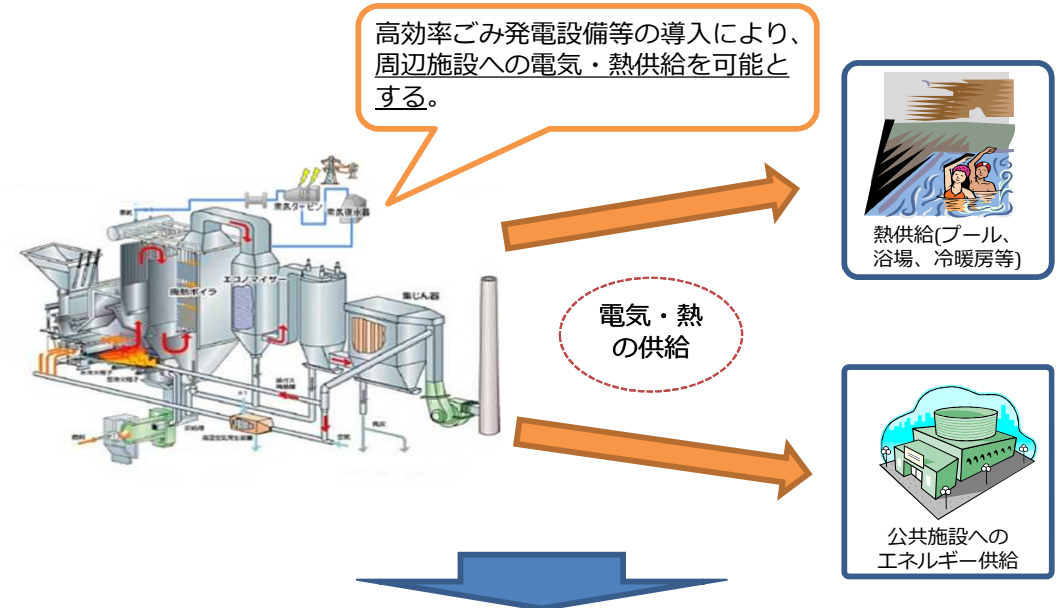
高効率ごみ発電設備等の導入により、周辺施設への電気・熱供給を可能とする。

蒸気タービン
蒸気復水器
廃熱ボイラ
エコノマイザ
集じん器

電気・熱の供給

熱供給(プール、浴場、冷暖房等)

公共施設へのエネルギー供給